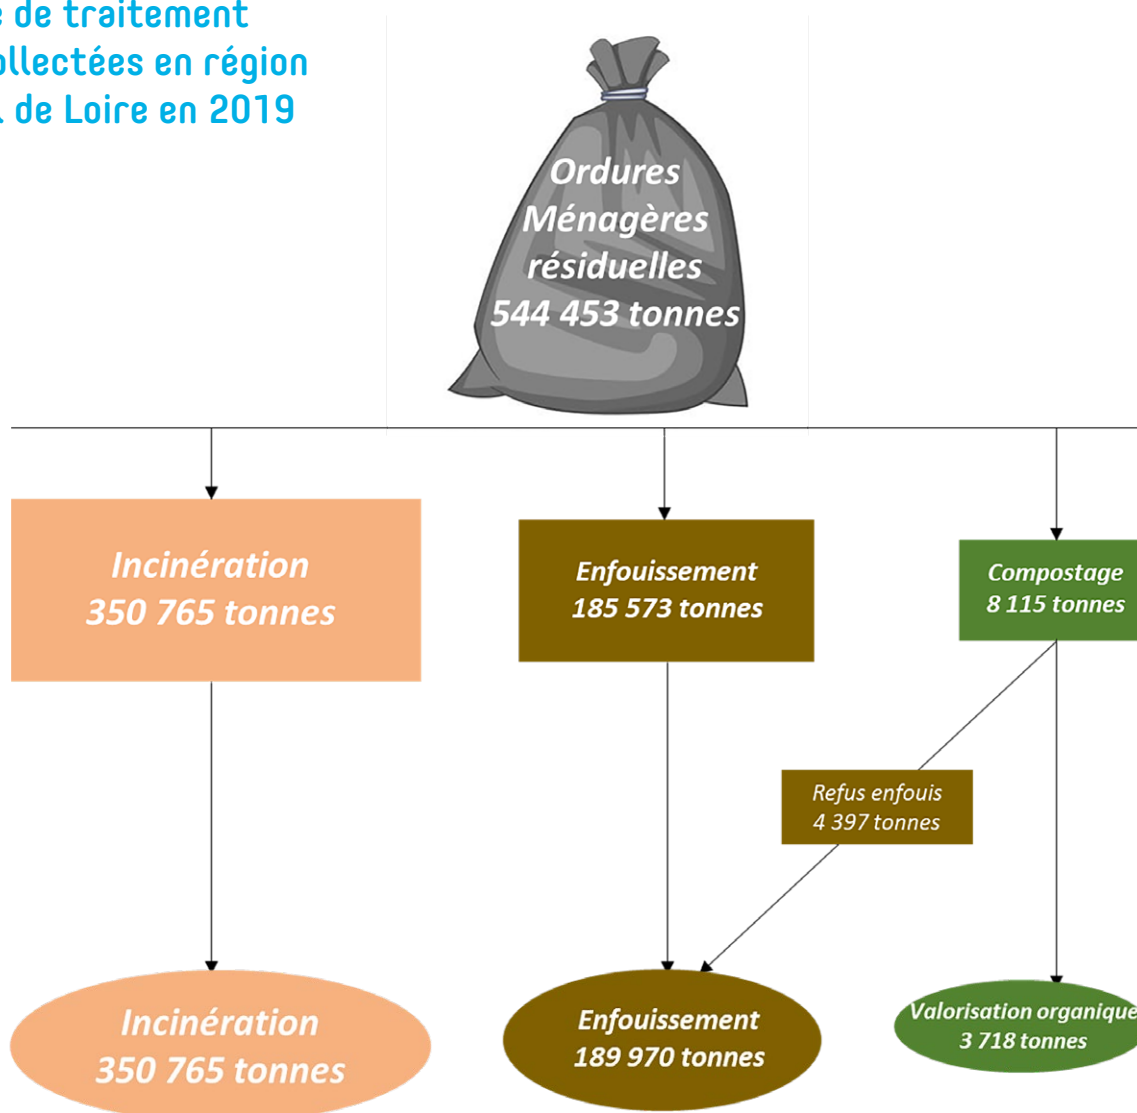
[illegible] de traitement
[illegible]ollectées en région
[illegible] de Loire en 2019

Ordures Ménagères résiduelles 544 453 tonnes

Incinération 350 765 tonnes

Enfouissement 185 573 tonnes

Compostage 8 115 tonnes

Refus enfouis 4 397 tonnes

Incinération 350 765 tonnes

Enfouissement 189 970 tonnes

Valorisation organique 3 718 tonnes